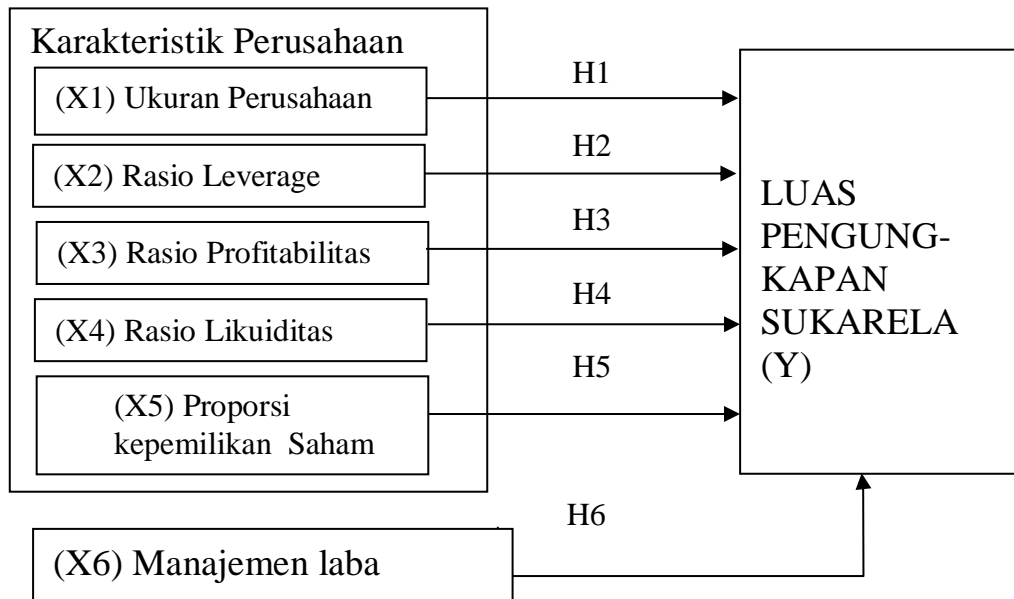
Karakteristik Perusahaan

(X1) Ukuran Perusahaan

(X2) Rasio Leverage

(X3) Rasio Profitabilitas

(X4) Rasio Likuiditas

(X5) Proporsi kepemilikan Saham

H1

H2

H3

H4

H5

LUAS PENGUNG-KAPAN SUKARELA (Y)

H6

(X6) Manajemen laba